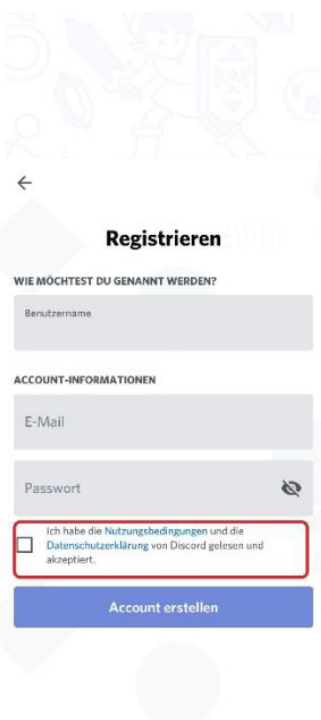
←

Registrieren

WIE MÖCHTEST DU GENANNT WERDEN?

Benutzername

ACCOUNT-INFORMATIONEN

E-Mail

Passwort

Ich habe die Nutzungsbedingungen und die Datenschutzerklärung von Discord gelesen und akzeptiert.

Account erstellen